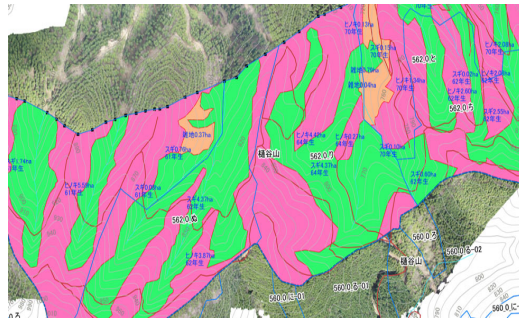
ヒノキ0.17ha
70年生
スギ0.15ha
62年生
裸地0.26ha
裸地0.04ha
562.0と
ヒノキ0.60ha
82年生
スギ0.51ha
70年生
スギ0.23ha
82年生
ヒノキ0.26ha
62年生
562.0ち
裸地0.37ha
ヒノキ1.74ha
81年生
ヒノキ1.59ha
81年生
スギ0.70ha
81年生
スギ0.09ha
81年生
ヒノキ4.37ha
82年生
樋谷山
ヒノキ4.48ha
84年生
スギ4.37ha
84年生
ヒノキ0.27ha
84年生
562.0り
ヒノキ0.30ha
70年生
スギ0.80ha
84年生
562.0ぬ
ヒノキ3.87ha
62年生
560.0ろ
560.0る-02
樋谷山
560.0に-01
560.0る-01
560.0に